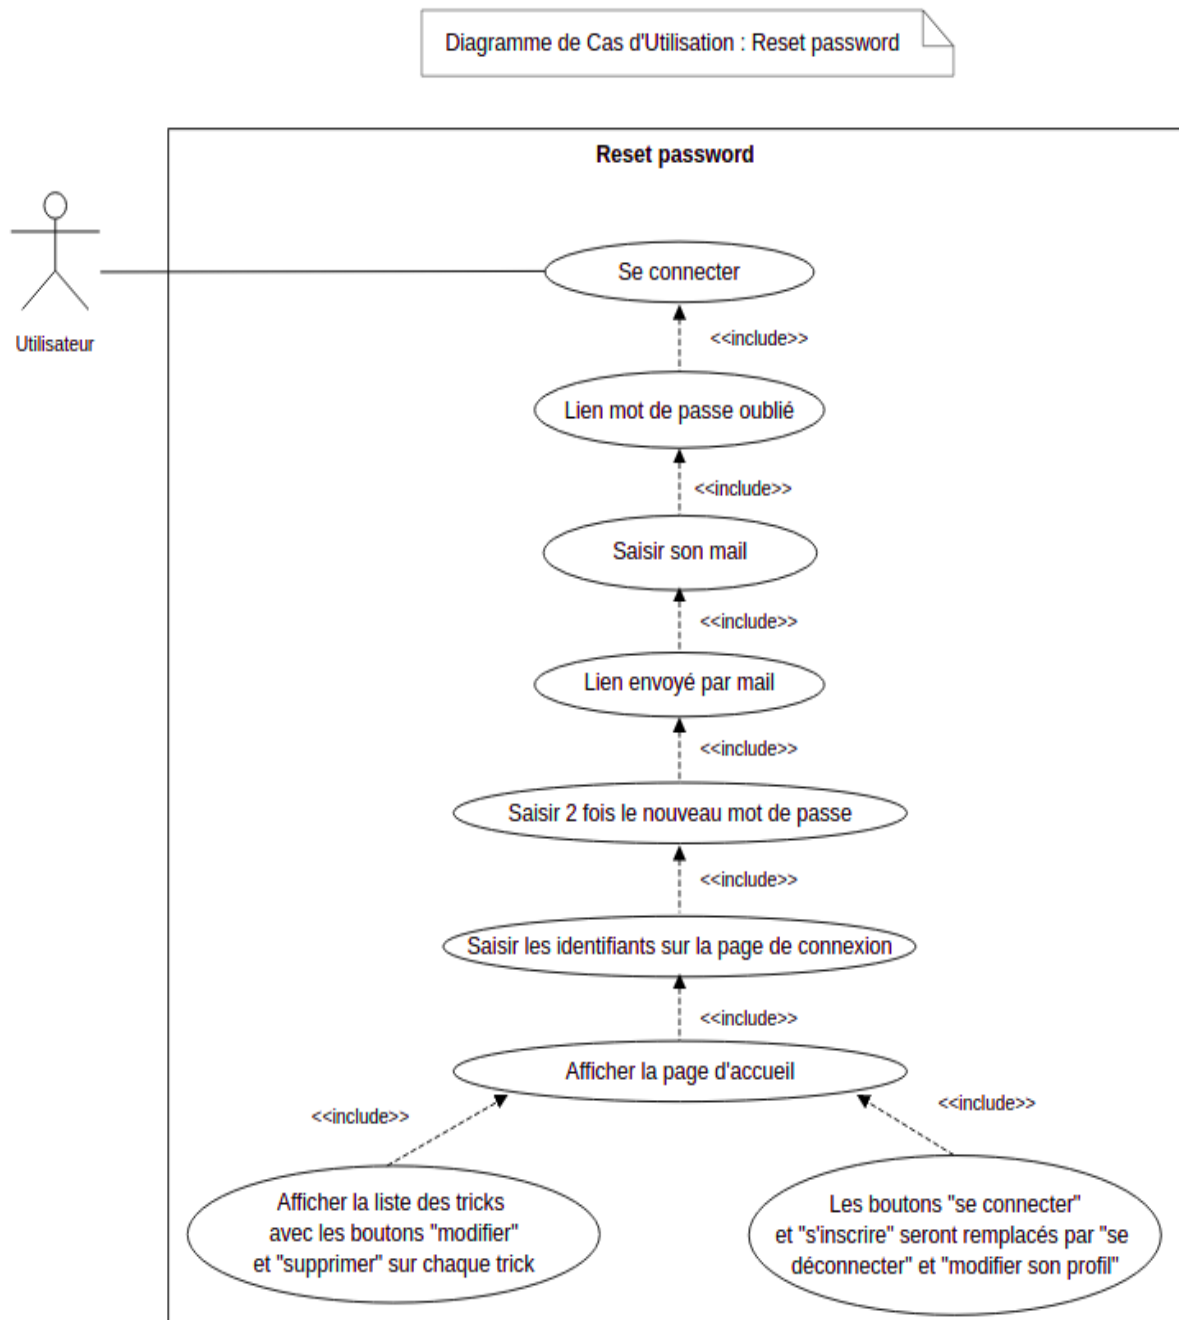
Diagramme de Cas d'Utilisation : Reset password

Reset password

Utilisateur

Se connecter

<<include>>

Lien mot de passe oublié

<<include>>

Saisir son mail

<<include>>

Lien envoyé par mail

<<include>>

Saisir 2 fois le nouveau mot de passe

<<include>>

Saisir les identifiants sur la page de connexion

<<include>>

Afficher la page d'accueil

<<include>>

<<include>>

Afficher la liste des tricks avec les boutons "modifier" et "supprimer" sur chaque trick

Les boutons "se connecter" et "s'inscrire" seront remplacés par "se déconnecter" et "modifier son profil"